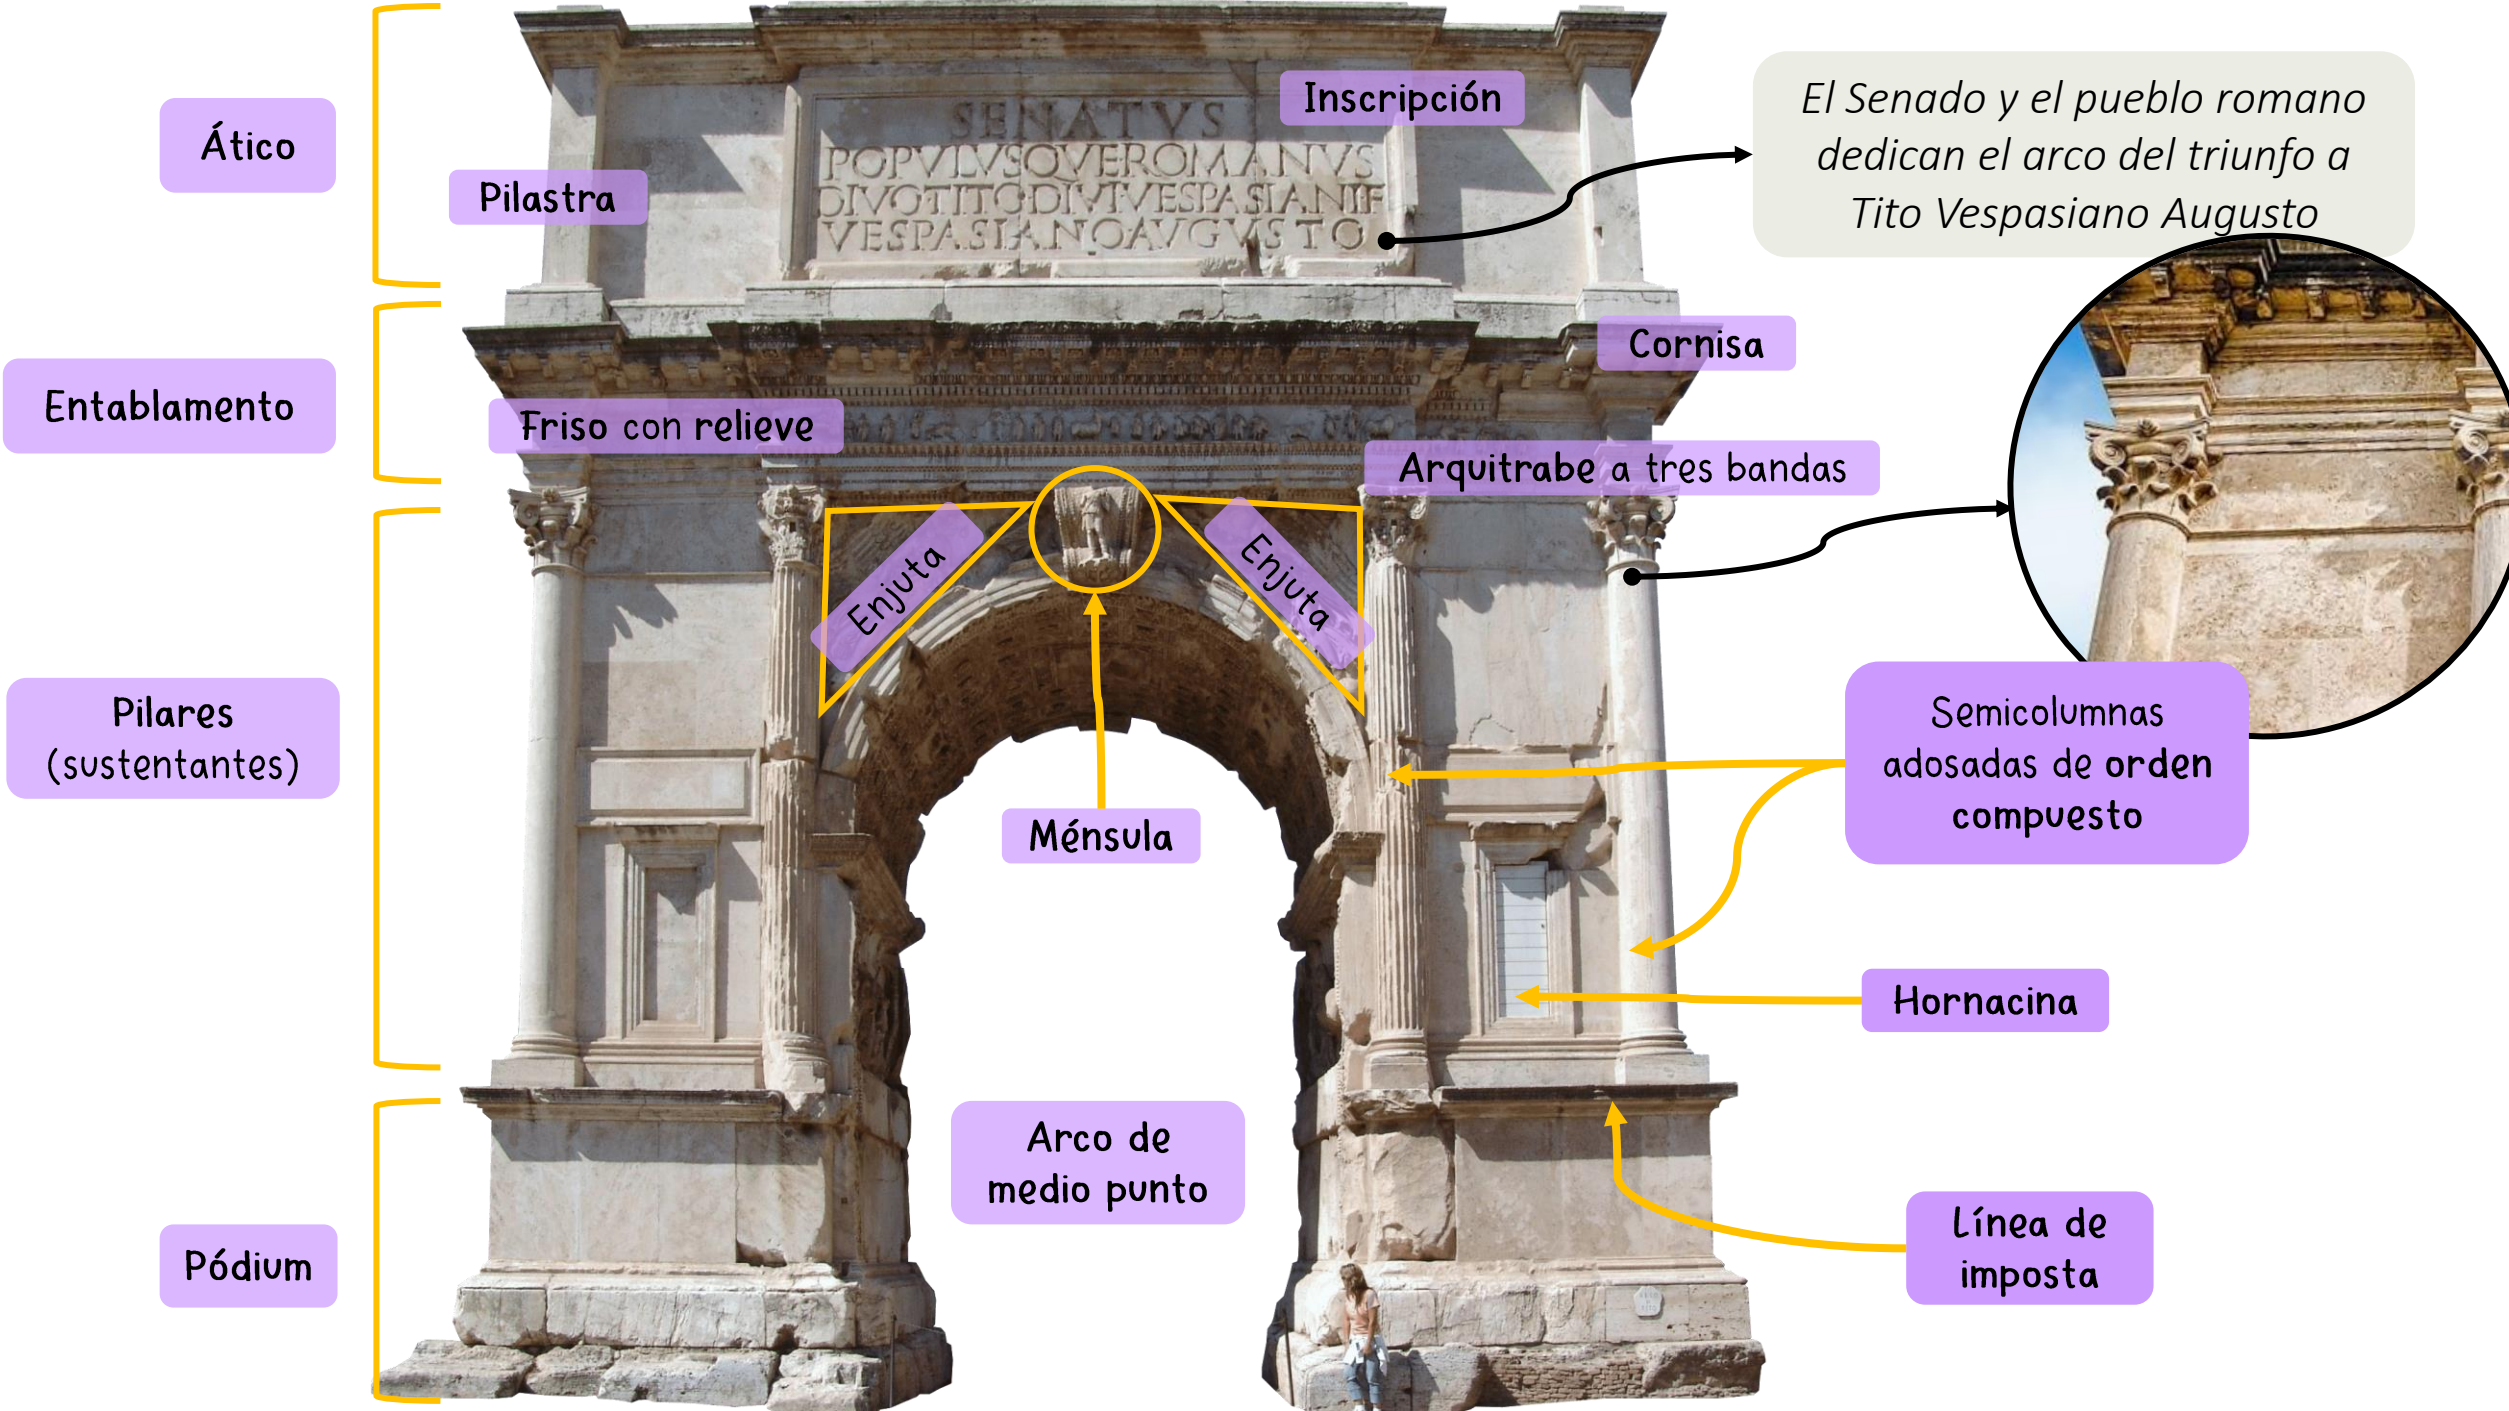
Ático

Pilastra

SENATVS
POPVLVSQVEROMANVS
DIVOTITODIVIVESPASIANIF
VESPASIANOAVGVSTO

Inscripción

El Senado y el pueblo romano dedican el arco del triunfo a Tito Vespasiano Augusto

Entablamento

Friso con relieve

Cornisa

Arquitrabe a tres bandas

Enjuta

Enjuta

Pilares (sustentantes)

Semicolumnas adosadas de orden compuesto

Ménsula

Hornacina

Arco de medio punto

Pódium

Línea de imposta